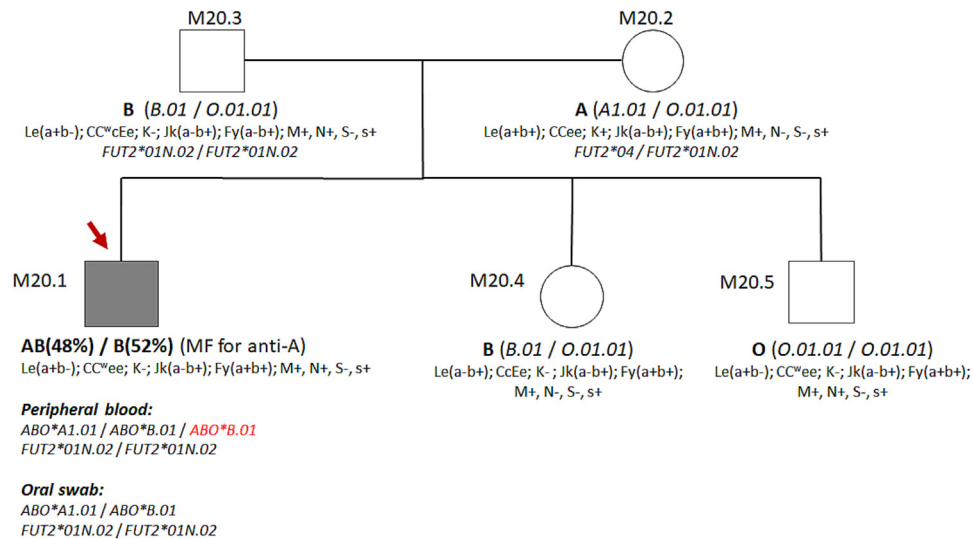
M20.3

B (B.01 / O.01.01)
Le(a+b-); CC$^w$cEe; K-; Jk(a-b+); Fy(a-b+); M+, N+, S-, s+
FUT2*01N.02 / FUT2*01N.02

M20.2

A (A1.01 / O.01.01)
Le(a+b+); CCee; K+; Jk(a-b+); Fy(a+b+); M+, N-, S-, s+
FUT2*04 / FUT2*01N.02

M20.1

AB(48%) / B(52%) (MF for anti-A)
Le(a+b-); CC$^w$ee; K-; Jk(a-b+); Fy(a+b+); M+, N+, S-, s+

Peripheral blood:
ABO*A1.01 / ABO*B.01 / ABO*B.01
FUT2*01N.02 / FUT2*01N.02

Oral swab:
ABO*A1.01 / ABO*B.01
FUT2*01N.02 / FUT2*01N.02

M20.4

B (B.01 / O.01.01)
Le(a-b+); CcEe; K-; Jk(a-b+); Fy(a+b+); M+, N-, S-, s+

M20.5

O (O.01.01 / O.01.01)
Le(a+b-); CC$^w$ee; K-; Jk(a-b+); Fy(a+b+); M+, N+, S-, s+